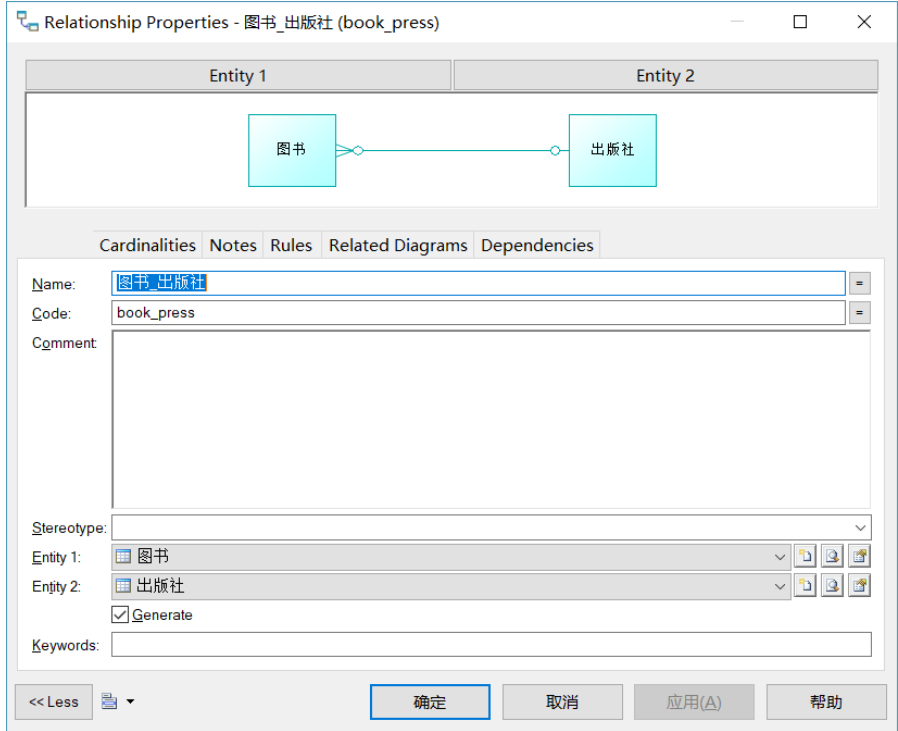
Relationship Properties - 图书_出版社 (book_press)

Entity 1
Entity 2

图书
出版社

Cardinalities
Notes
Rules
Related Diagrams
Dependencies

Name: 图书_出版社
Code: book_press
Comment:
Stereotype:
Entity 1: 图书
Entity 2: 出版社
Generate
Keywords:

<< Less
确定
取消
应用(A)
帮助